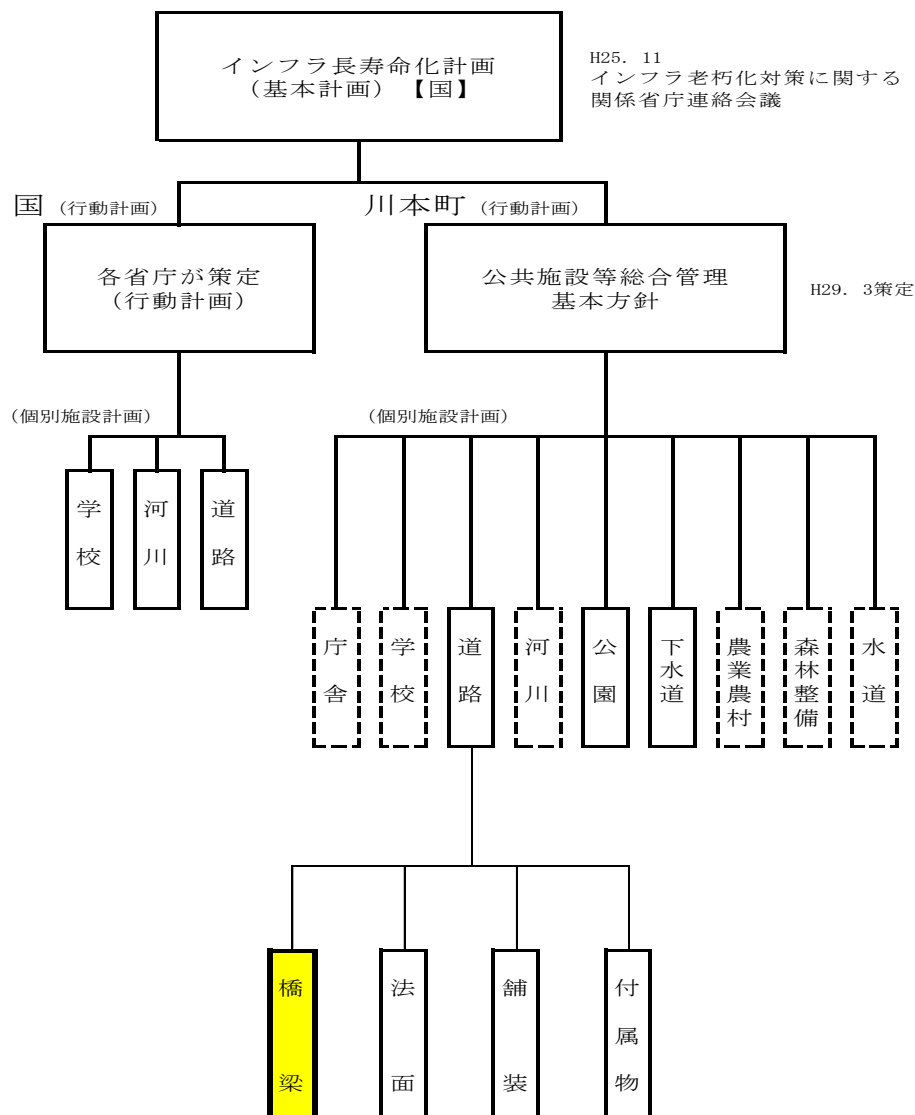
インフラ長寿命化計画
（基本計画）【国】

H25. 11
インフラ老朽化対策に関する
関係省庁連絡会議

国（行動計画）

川本町（行動計画）

各省庁が策定
（行動計画）

公共施設等総合管理
基本方針

H29. 3策定

（個別施設計画）

学校

河川

道路

（個別施設計画）

庁舎

学校

道路

河川

公園

下水道

農業農村

森林整備

水道

橋梁

法面

舗装

付属物